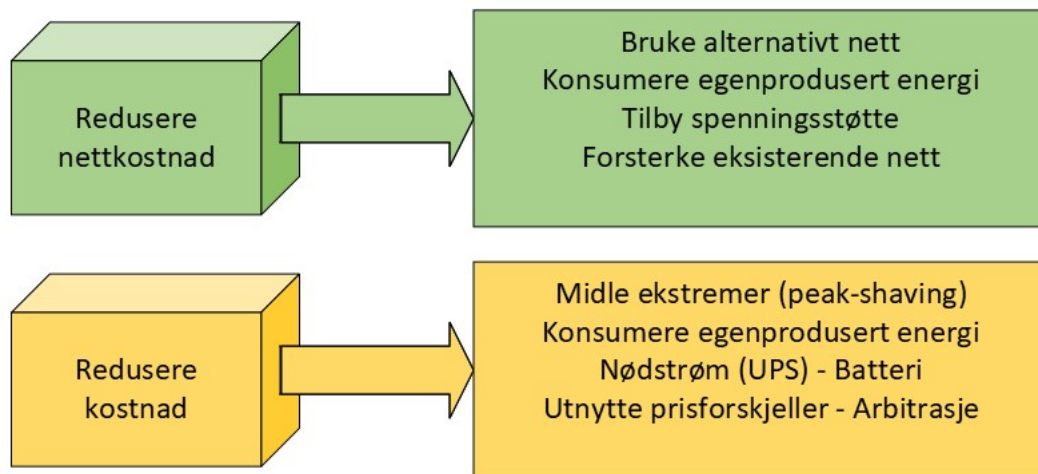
Redusere nettkostnad

Bruke alternativt nett
Konsumere egenprodusert energi
Tilby spenningsstøtte
Forsterke eksisterende nett

Redusere kostnad

Midle ekstremer (peak-shaving)
Konsumere egenprodusert energi
Nødstrøm (UPS) - Batteri
Utnytte prisforskjeller - Arbitrasje